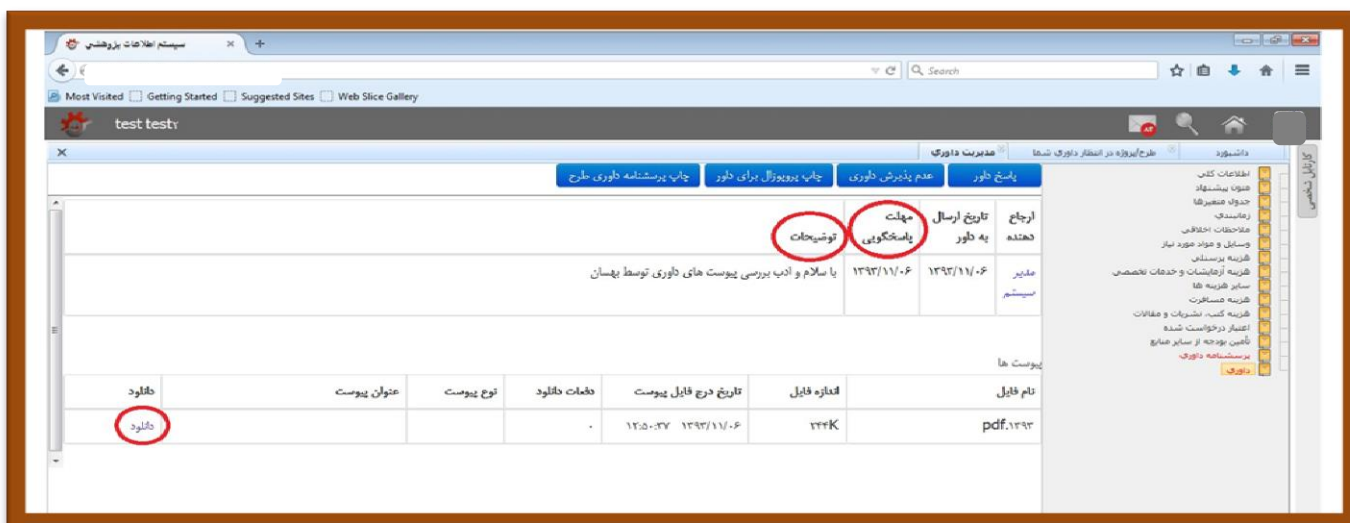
سیستم اطلاعات پژوهشی

Search

Most Visited | Getting Started | Suggested Sites | Web Slice Gallery

test testy

داشبورد | طرح/پروژه در انتظار داوری شما | مدیریت داوری

کارتابل شخصی

اطلاعات کلی
متون پیشنهاد
جدول متغیرها
زمانبندی
ملاحظات اخلاقی
وسایل و مواد مورد نیاز
هزینه پرسنلی
هزینه آزمایشات و خدمات تخصصی
سایر هزینه ها
هزینه مسافرت
هزینه کتب، نشریات و مقالات
اعتبار درخواست شده
تامین بودجه از سایر منابع
پرسشنامه داوری
داوری

پاسخ داور | عدم پذیرش داوری | چاپ پروپوزال برای داور | چاپ پرسشنامه داوری طرح

| ارجاع دهنده | تاریخ ارسال به داور | مهلت پاسخگویی | توضیحات |
|---|---|---|---|
| مدیر سیستم | ۱۳۹۳/۱۱/۰۶ | ۱۳۹۳/۱۱/۰۶ | با سلام و ادب بررسی پیوست های داوری توسط بهسان |

پیوست ها

| نام فایل | اندازه فایل | تاریخ درج فایل پیوست | دفعات دانلود | نوع پیوست | عنوان پیوست | دانلود |
|---|---|---|---|---|---|---|
| pdf.۱۳۹۳ | ۲۴۴K | ۱۳۹۳/۱۱/۰۶ ۱۲:۵۰:۳۷ | ۰ | | | دانلود |